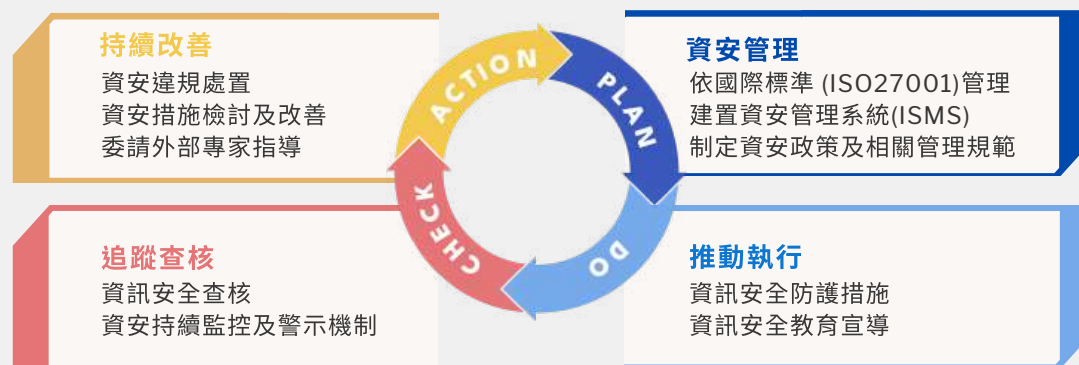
持續改善
資安違規處置
資安措施檢討及改善
委請外部專家指導

ACTION

PLAN

資安管理
依國際標準 (ISO27001)管理
建置資安管理系統(ISMS)
制定資安政策及相關管理規範

CHECK

DO

追蹤查核
資訊安全查核
資安持續監控及警示機制

推動執行
資訊安全防護措施
資訊安全教育宣導